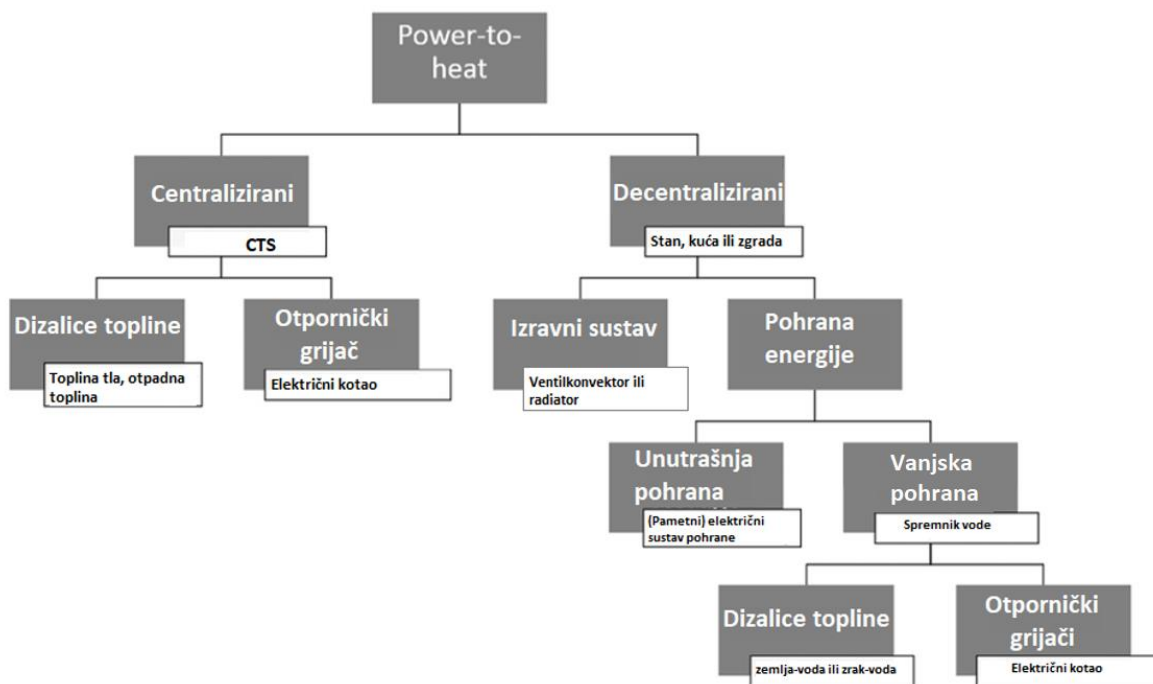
Power-to-heat

Centralizirani

CTS

Decentralizirani

Stan, kuća ili zgrada

Dizalice topline

Toplina tla, otpadna toplina

Otpornički grijač

Električni kotao

Izravni sustav

Ventilkonvektor ili radiator

Pohrana energije

Unutrašnja pohrana

(Pametni) električni sustav pohrane

Vanjska pohrana

Spremnik vode

Dizalice topline

zemlja-voda ili zrak-voda

Otpornički grijači

Električni kotao